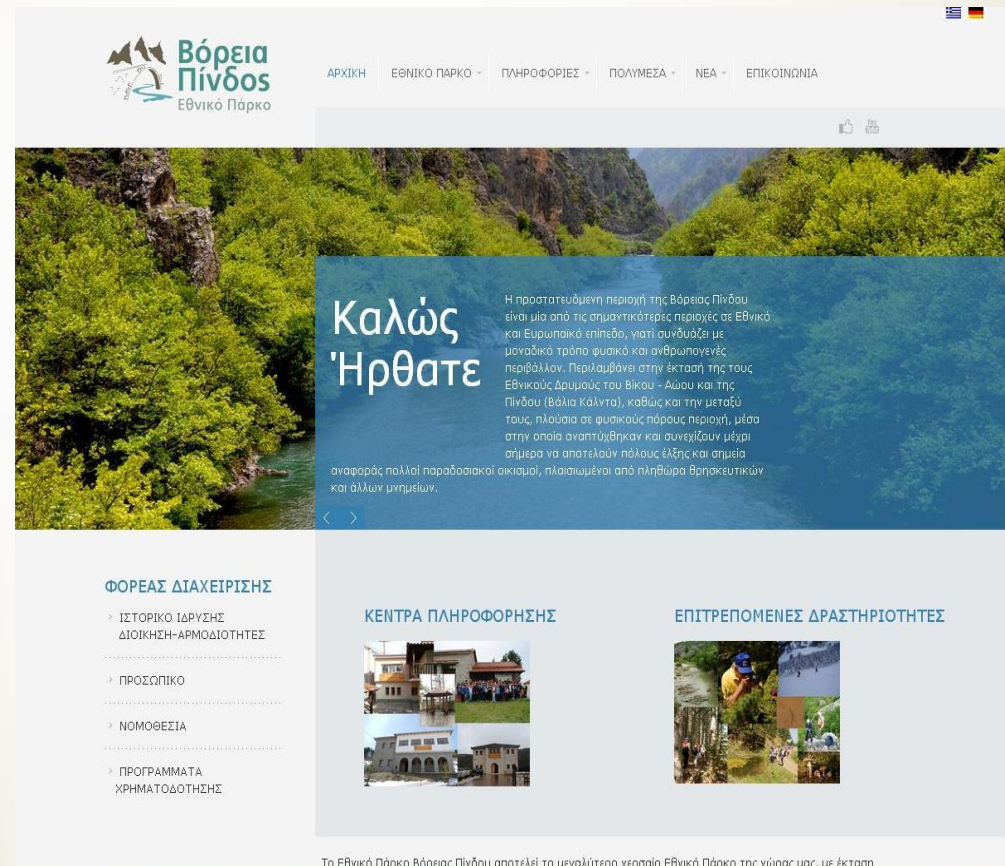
Βόρεια Πίνδος
Εθνικό Πάρκο

ΑΡΧΙΚΗ ΕΘΝΙΚΟ ΠΑΡΚΟ ΠΛΗΡΟΦΟΡΙΕΣ ΠΟΛΥΜΕΣΑ ΝΕΑ ΕΠΙΚΟΙΝΩΝΙΑ

Καλώς Ήρθατε

Η προστατευόμενη περιοχή της Βόρειας Πίνδου είναι μία από τις σημαντικότερες περιοχές σε Εθνικό και Ευρωπαϊκό επίπεδο, γιατί συνδυάζει με μοναδικό τρόπο φυσικό και ανθρωπογενές περιβάλλον. Περιλαμβάνει στην έκτασή της τους Εθνικούς Δρυμούς του Βίκου - Αώου και της Πίνδου (Βάλια Κάλντα), καθώς και την μεταξύ τους, πλούσια σε φυσικούς πόρους περιοχή, μέσα στην οποία αναπτύχθηκαν και συνεχίζουν μέχρι σήμερα να αποτελούν πόλους έλξης και σημεία αναφοράς πολλοί παραδοσιακοί οικισμοί, πλαισιωμένοι από πληθώρα θρησκευτικών και άλλων μνημείων.

ΦΟΡΕΑΣ ΔΙΑΧΕΙΡΙΣΗΣ
ΙΣΤΟΡΙΚΟ ΙΔΡΥΣΗΣ ΔΙΟΙΚΗΣΗ-ΑΡΜΟΔΙΟΤΗΤΕΣ
ΠΡΟΣΩΠΙΚΟ
ΝΟΜΟΘΕΣΙΑ
ΠΡΟΓΡΑΜΜΑΤΑ ΧΡΗΜΑΤΟΔΟΤΗΣΗΣ

ΚΕΝΤΡΑ ΠΛΗΡΟΦΟΡΗΣΗΣ

ΕΠΙΤΡΕΠΟΜΕΝΕΣ ΔΡΑΣΤΗΡΙΟΤΗΤΕΣ

Το Εθνικό Πάρκο Βόρειας Πίνδου αποτελεί το μεγαλύτερο χερσαίο Εθνικό Πάρκο της χώρας μας, με έκταση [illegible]